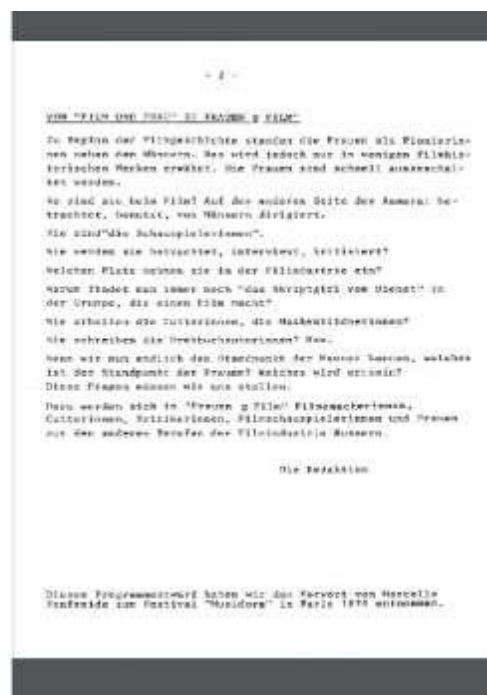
- 2 -

VON "FILM UND FRAU" ZU FRAUEN & FILM"

Zu Beginn der Filmgeschichte standen die Frauen als Pionierinnen neben den Männern. Das wird jedoch nur in wenigen filmhistorischen Werken erwähnt. Die Frauen sind schnell ausgeschaltet worden.

Wo sind sie beim Film? Auf der anderen Seite der Kamera: betrachtet, benutzt, von Männern dirigiert.

Sie sind"die Schauspielerinnen".

Sie werden sie betrachtet, interviewt, kritisiert?

Welchen Platz nehmen sie in der Filmindustrie ein?

Warum findet man immer noch "das Skriptgirl vom Dienst" in der Gruppe, die einen Film macht?

Wie arbeiten die Cutterinnen, die Maskenbildnerinnen?

Wie schreiben die Drehbuchautorinnen? Wer.

Wenn wir nun endlich den Standpunkt der Männer kennen, welches ist der Standpunkt der Frauen? Welches wird erzielt? Diese Fragen müssen wir uns stellen.

Dazu werden sich in "Frauen & Film" Filmmacherinnen, Cutterinnen, Kritikerinnen, Filmschauspielerinnen und Frauen aus den anderen Berufen der Filmindustrie äussern.

Die Redaktion

Dieses Programmentwurf haben wir das Vorwort von Marcelle Prefeniale zum Festival "Musidora" in Paris 1974 entnommen.